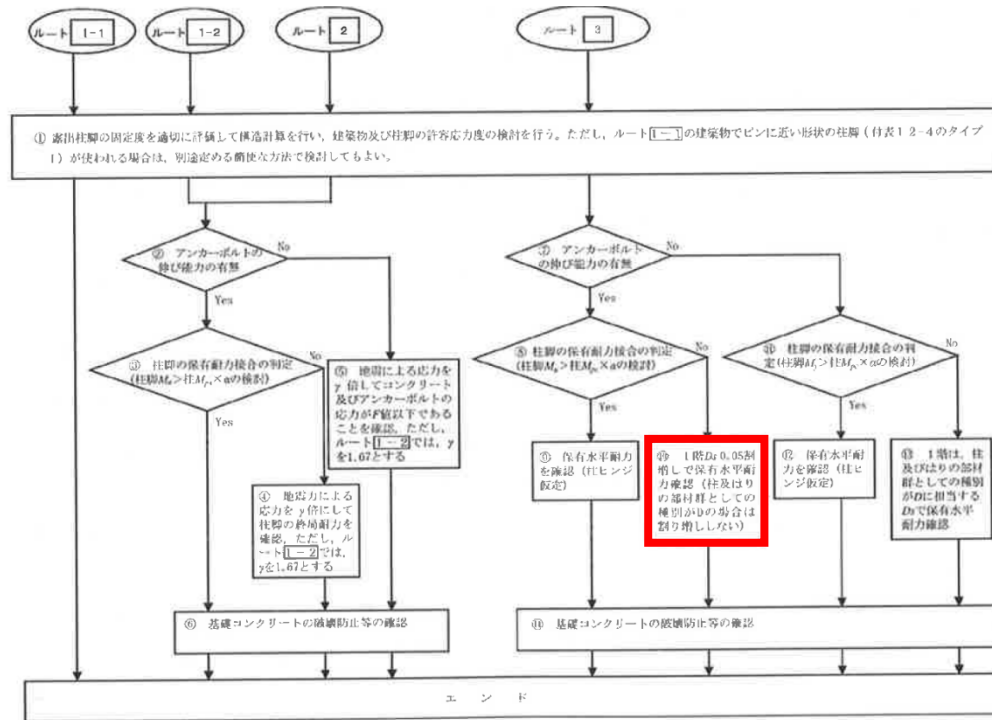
ルート 1-1

ルート 1-2

ルート 2

ルート 3

① 露出柱脚の固定度を適切に評価して構造計算を行い、建築物及び柱脚の許容応力度の検討を行う。ただし、ルート 1-1 の建築物でピンに近い形状の柱脚（付表1 2-4のタイプ1）が使われる場合は、別途定める簡便な方法で検討してもよい。

② アンカーボルトの伸び能力の有無

No

Yes

③ 柱脚の保有耐力接合の判定（柱脚$M_u$＞柱$M_p$×αの検討）

No

Yes

⑤ 地震による応力をγ倍してコンクリート及びアンカーボルトの応力がF値以下であることを確認。ただし、ルート 1-2 では、γを1.67とする

④ 地震力による応力をγ倍にして柱脚の終局耐力を確認。ただし、ルート 1-2 では、γを1.67とする

⑥ 基礎コンクリートの破壊防止等の確認

⑦ アンカーボルトの伸び能力の有無

No

Yes

⑧ 柱脚の保有耐力接合の判定（柱脚$M_u$＞$\Sigma M_p$×αの検討）

No

Yes

⑨ 保有水平耐力を確認（柱ヒンジ仮定）

⑩ 1階Ds 0.05割増しで保有水平耐力確認（柱及びはりの部材群としての種別がDの場合は割り増ししない）

⑪ 柱脚の保有耐力接合の判定（柱脚$M_u$＞柱$M_p$×αの検討）

No

Yes

⑫ 保有水平耐力を確認（柱ヒンジ仮定）

⑬ 1階は、柱及びはりの部材群としての種別がDに相当するDsで保有水平耐力確認

⑭ 基礎コンクリートの破壊防止等の確認

エ ン ド